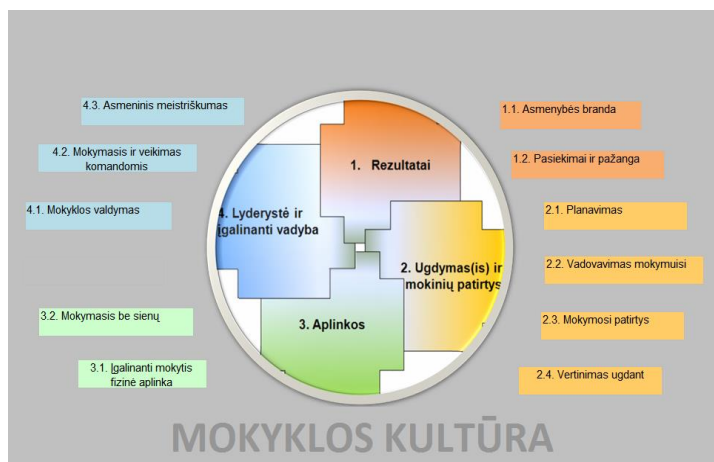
4.3. Asmeninis meistriškumas

4.2. Mokymasis ir veikimas komandomis

4.1. Mokyklos valdymas

3.2. Mokymasis be sienų

3.1. Įgalinanti mokytis fizinė aplinka

1. Rezultatai

4. Lyderystė ir įgalinanti vadyba

2. Ugdymas(is) ir mokinių patirtys

3. Aplinkos

1.1. Asmenybės branda

1.2. Pasiekimai ir pažanga

2.1. Planavimas

2.2. Vadovavimas mokymuisi

2.3. Mokymosi patirtys

2.4. Vertinimas ugdant

MOKYKLOS KULTŪRA